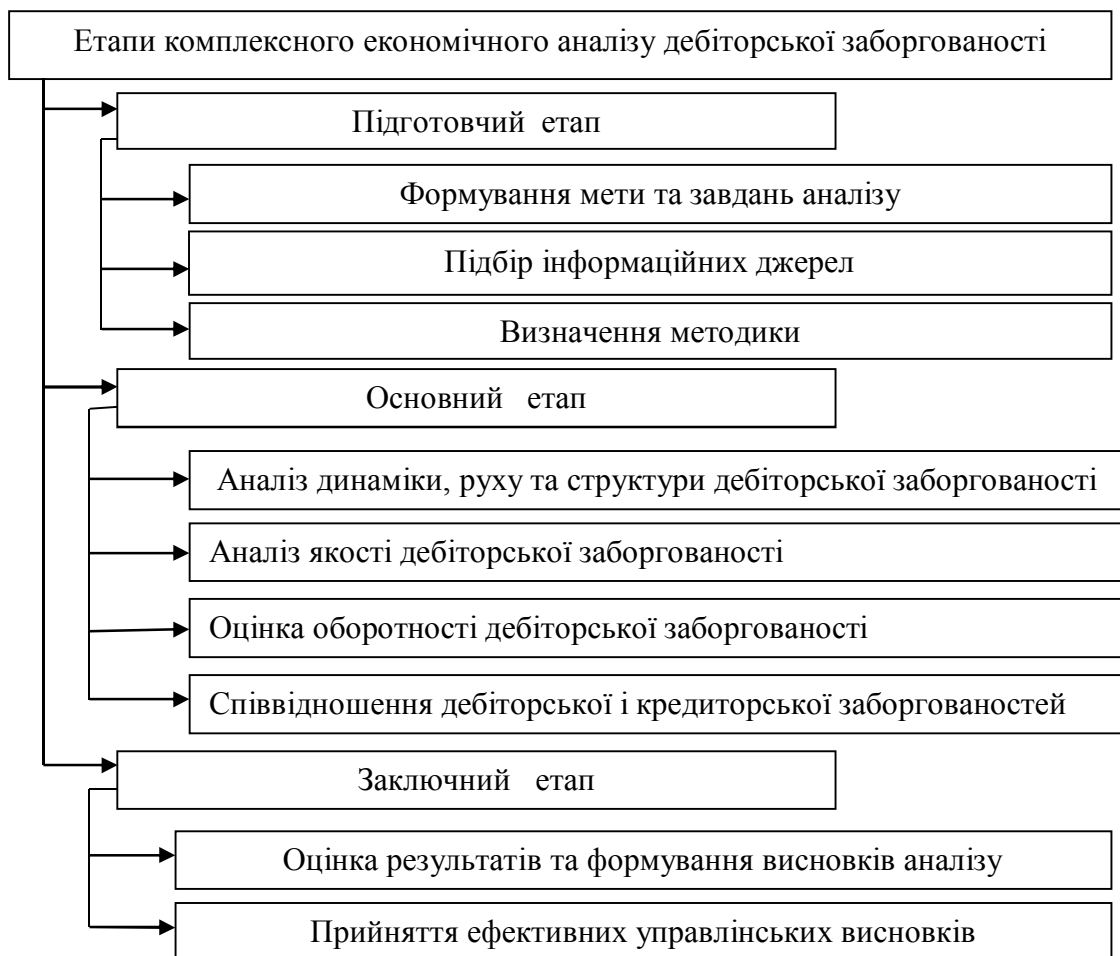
Етапи комплексного економічного аналізу дебіторської заборгованості

Підготовчий етап

Формування мети та завдань аналізу

Підбір інформаційних джерел

Визначення методики

Основний етап

Аналіз динаміки, руху та структури дебіторської заборгованості

Аналіз якості дебіторської заборгованості

Оцінка оборотності дебіторської заборгованості

Співвідношення дебіторської і кредиторської заборгованостей

Заключний етап

Оцінка результатів та формування висновків аналізу

Прийняття ефективних управлінських висновків